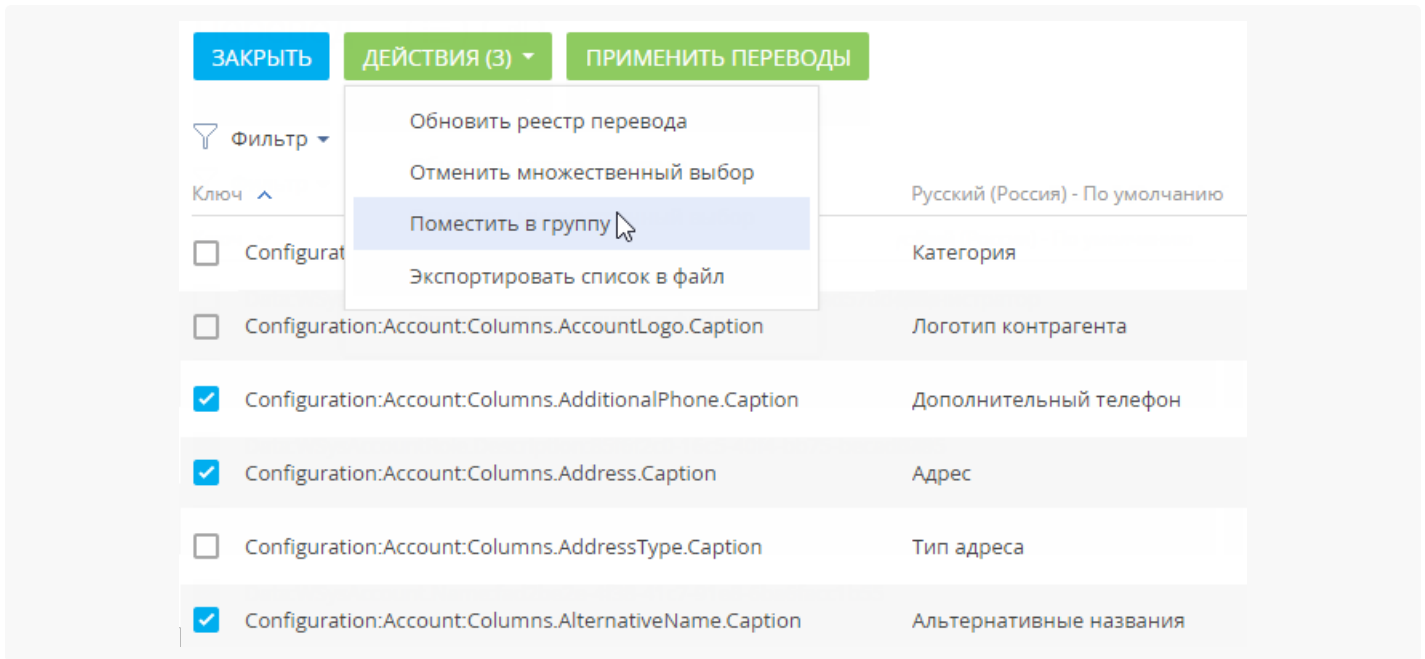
ЗАКРЫТЬ ДЕЙСТВИЯ (3) ПРИМЕНИТЬ ПЕРЕВОДЫ

Обновить реестр перевода
Отменить множественный выбор
Поместить в группу
Экспортировать список в файл

Фильтр

| Ключ | Русский (Россия) - По умолчанию |
|---|---|
| Configurat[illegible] | Категория |
| Configuration:Account:Columns.AccountLogo.Caption | Логотип контрагента |
| Configuration:Account:Columns.AdditionalPhone.Caption | Дополнительный телефон |
| Configuration:Account:Columns.Address.Caption | Адрес |
| Configuration:Account:Columns.AddressType.Caption | Тип адреса |
| Configuration:Account:Columns.AlternativeName.Caption | Альтернативные названия |